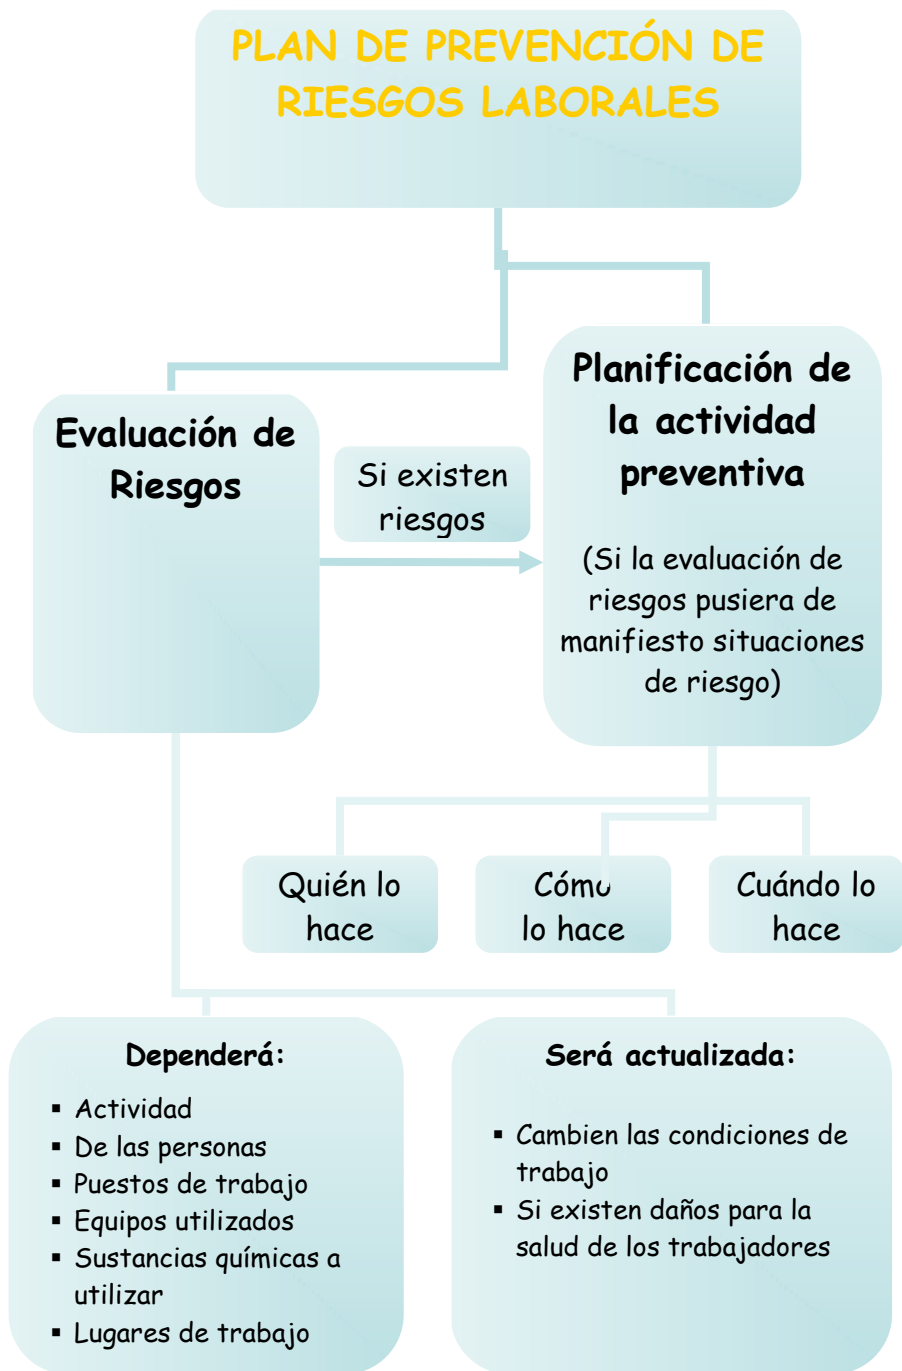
PLAN DE PREVENCIÓN DE RIESGOS LABORALES

Evaluación de Riesgos

Si existen riesgos

Planificación de la actividad preventiva

(Si la evaluación de riesgos pusiera de manifiesto situaciones de riesgo)

Quién lo hace

Cómo lo hace

Cuándo lo hace

Dependerá:

- Actividad
- De las personas
- Puestos de trabajo
- Equipos utilizados
- Sustancias químicas a utilizar
- Lugares de trabajo

Será actualizada:

- Cambien las condiciones de trabajo
- Si existen daños para la salud de los trabajadores